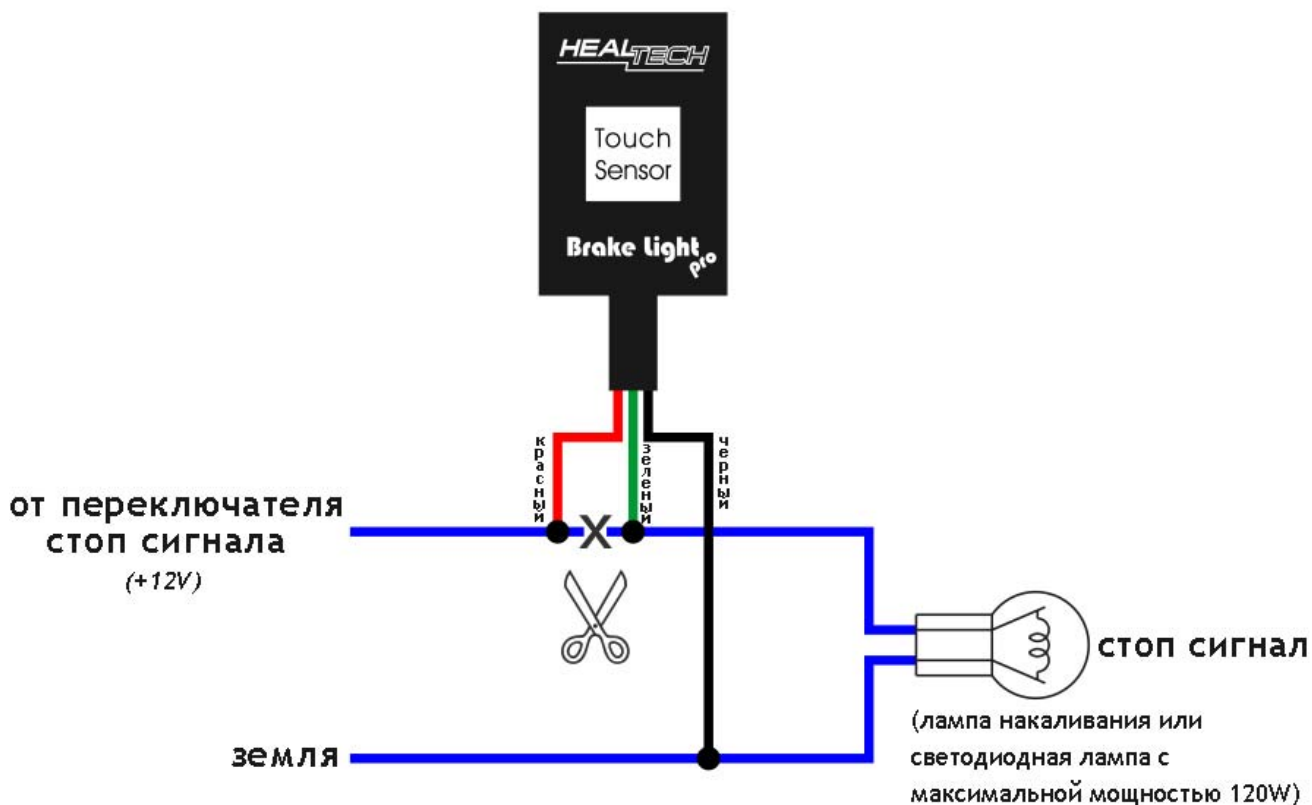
HEALTECH

Touch Sensor

Brake Light pro

красный

зеленый

черный

от переключателя стоп сигнала

(+12V)

X

стоп сигнал

(лампа накаливания или светодиодная лампа с максимальной мощностью 120W)

земля